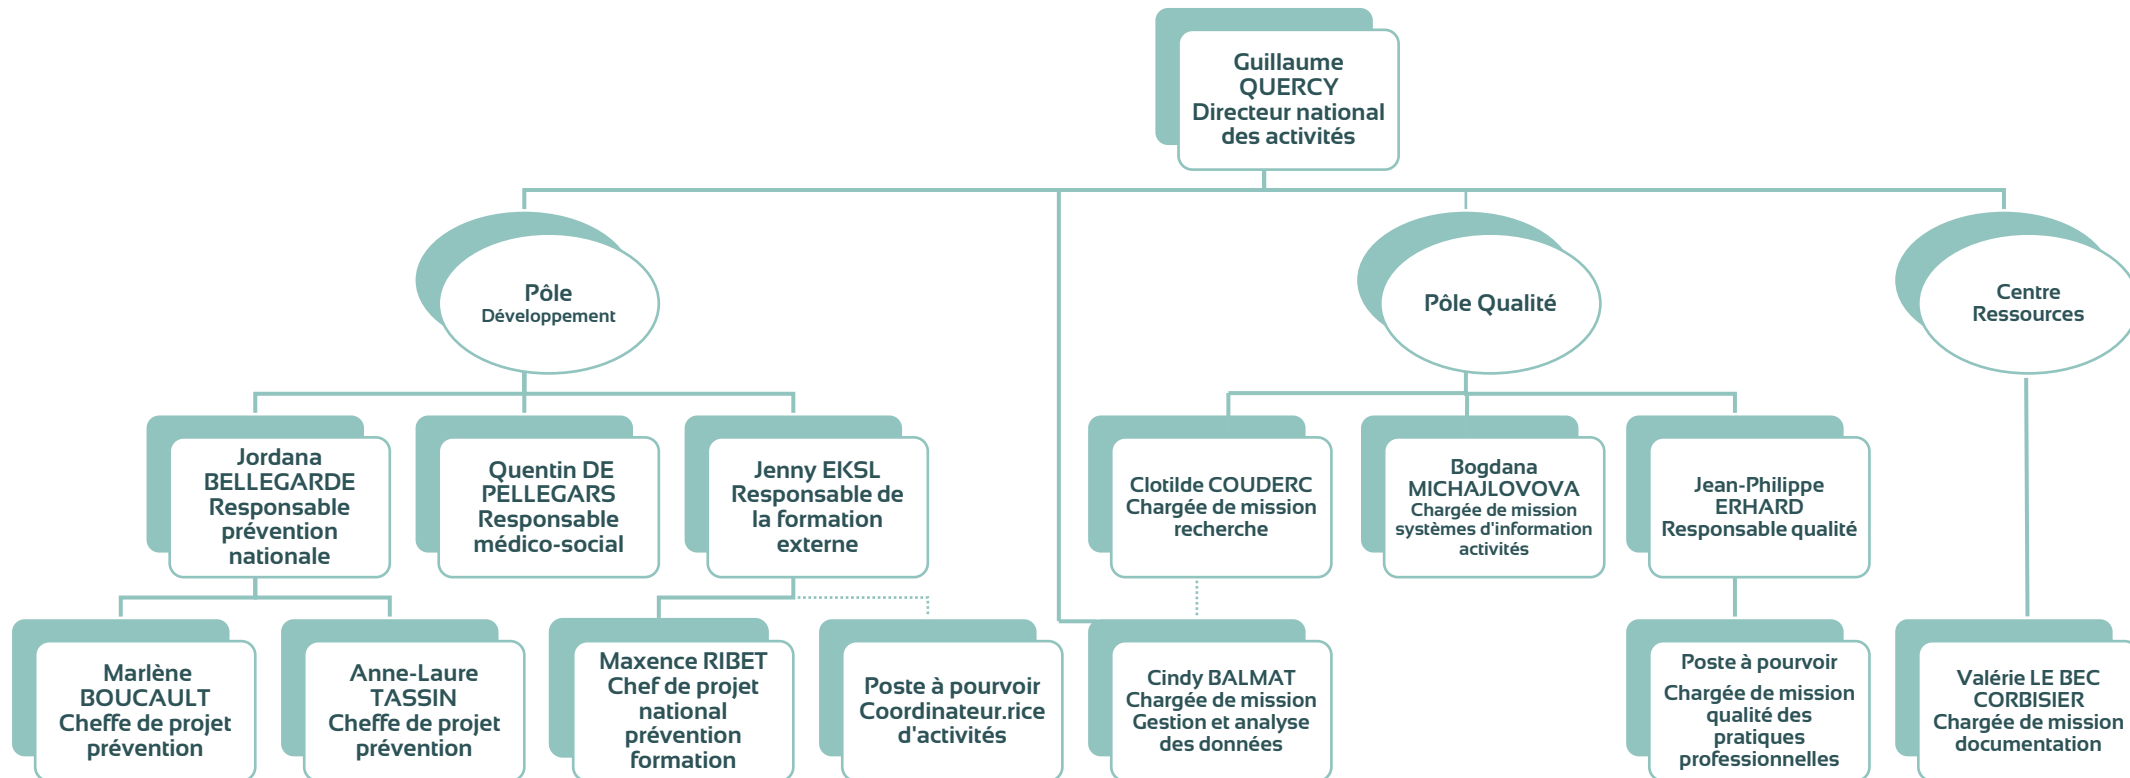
Guillaume QUERCY
Directeur national des activités

Pôle
Développement

Pôle Qualité

Centre Ressources

Jordana BELLEGARDE
Responsable prévention nationale

Quentin DE PELLEGARS
Responsable médico-social

Jenny EKSL
Responsable de la formation externe

Clotilde COUDERC
Chargée de mission recherche

Bogdana MICHAJLOVOVA
Chargée de mission systèmes d'information activités

Jean-Philippe ERHARD
Responsable qualité

Marlène BOUCAULT
Cheffe de projet prévention

Anne-Laure TASSIN
Cheffe de projet prévention

Maxence RIBET
Chef de projet national prévention formation

Poste à pourvoir
Coordinateur.rice d'activités

Cindy BALMAT
Chargée de mission Gestion et analyse des données

Poste à pourvoir
Chargée de mission qualité des pratiques professionnelles

Valérie LE BEC CORBISIER
Chargée de mission documentation